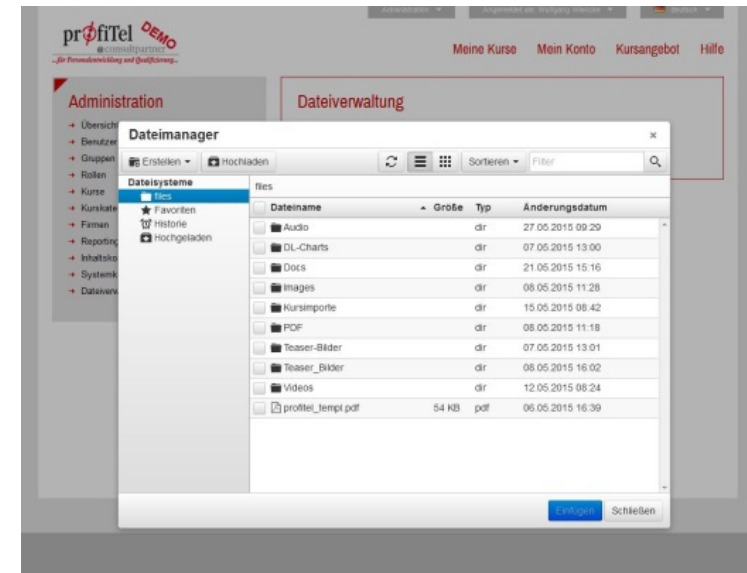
profiTel DEMO
consultpartner
...für Personalentwicklung und Qualifizierung...

Meine Kurse Mein Konto Kursangebot Hilfe

Administration
Übersicht
Benutzer
Gruppen
Rollen
Kurse
Kurskate
Firmen
Reporting
Inhaltsko
Systemk
Dateiverw

Dateiverwaltung

Dateimanager ×

Erstellen ▾ Hochladen Sortieren ▾ Filter

Dateisysteme
files
Favoriten
Historie
Hochgeladen

files

| Dateiname | ▲ Größe | Typ | Änderungsdatum |
|---|---|---|---|
| Audio | | dir | 27.05.2015 09:29 |
| DL-Charts | | dir | 07.05.2015 13:00 |
| Docs | | dir | 21.05.2015 15:16 |
| Images | | dir | 08.05.2015 11:28 |
| Kursimporte | | dir | 15.05.2015 08:42 |
| PDF | | dir | 08.05.2015 11:18 |
| Teaser-Bilder | | dir | 07.05.2015 13:01 |
| Teaser_Bilder | | dir | 08.05.2015 16:02 |
| Videos | | dir | 12.05.2015 08:24 |
| profitel_templ.pdf | 54 KB | pdf | 06.05.2015 16:39 |

Einfügen Schließen